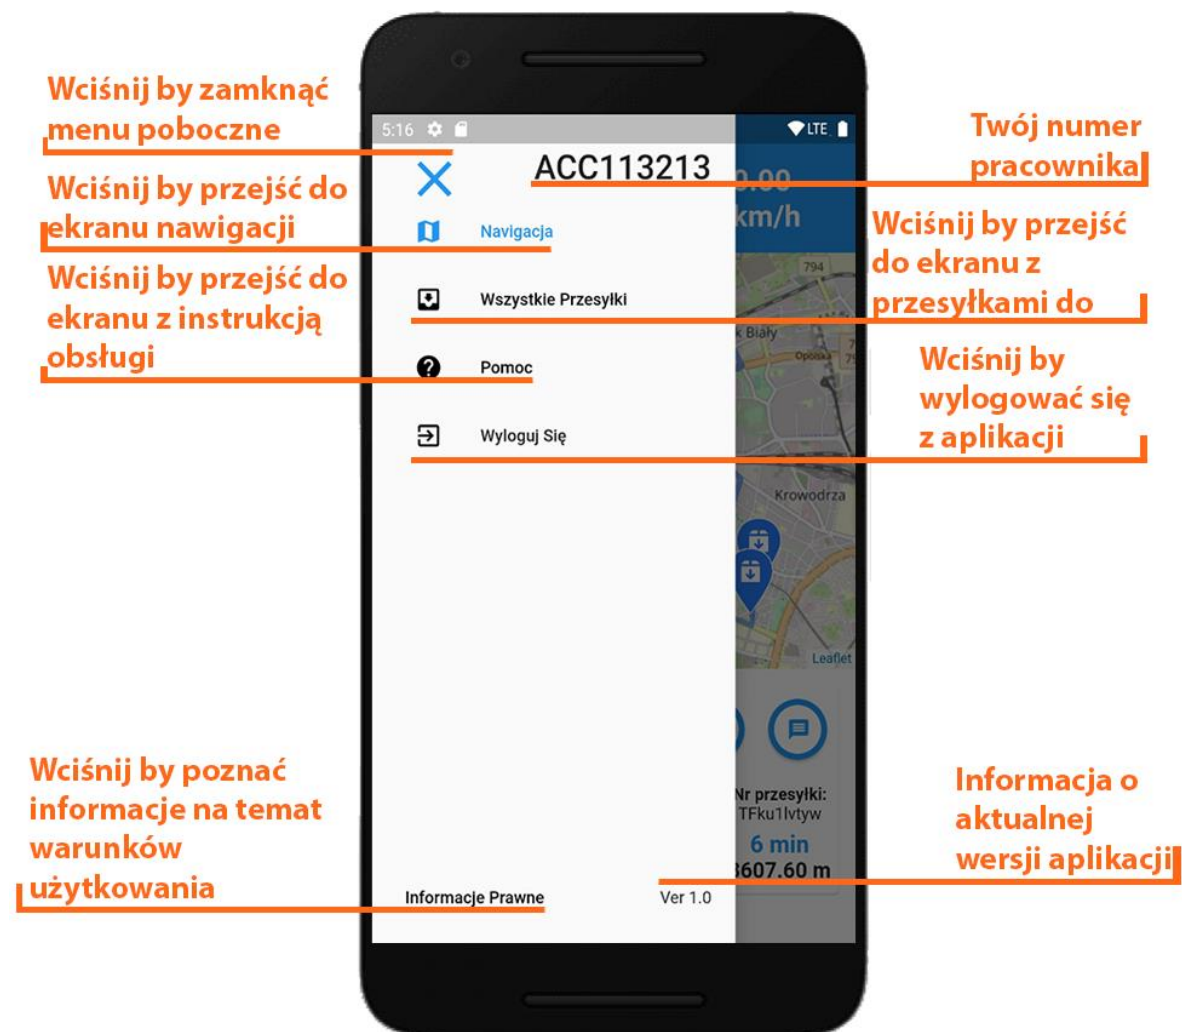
Wciśnij by zamknąć menu poboczne

5:16

LTE

Twój numer pracownika

ACC113213

Wciśnij by przejść do ekranu nawigacji

Navigacja

0.00 km/h

Wciśnij by przejść do ekranu z przesyłkami do

Wciśnij by przejść do ekranu z instrukcją obsługi

Wszystkie Przesyłki

794

Biały

Opolska

Pomoc

Wciśnij by wylogować się z aplikacji

Wyloguj Się

Krowodrza

Leaflet

Wciśnij by poznać informacje na temat warunków użytkowania

Informacja o aktualnej wersji aplikacji

Nr przesyłki: TFku1lvtyw

6 min

3607.60 m

Informacje Prawne

Ver 1.0